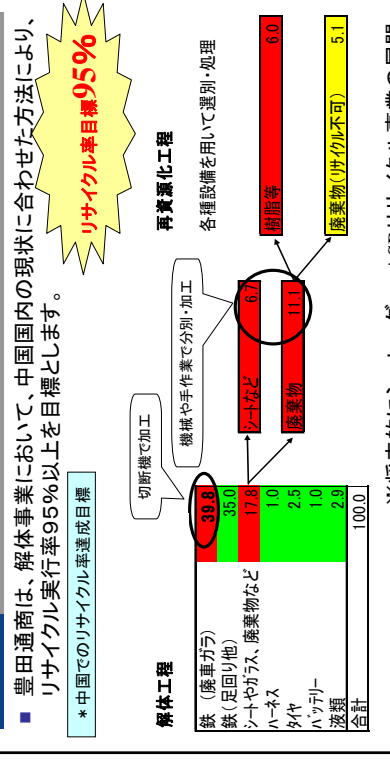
■ 豊田通商は、解体事業において、中国国内の現状に合わせた方法により、リサイクル実行率95%以上を目標とします。

＊中国でのリサイクル率達成目標

リサイクル率目標95%

解体工程

| | |
|---|---|
| 鉄 （廃車ガラ） | 39.8 |
| 鉄 （足回り他） | 35.0 |
| シートやガラス、廃棄物など | 17.8 |
| ハーネス | 1.0 |
| タイヤ | 2.5 |
| バッテリー | 1.0 |
| 液類 | 2.9 |
| 合計 | 100.0 |

切断機で加工

機械や手作業で分別・加工

シートなど 6.7

廃棄物 11.1

再資源化工程

各種設備を用いて選別・処理

樹脂等 6.0

廃棄物（リサイクル不可） 5.1

※将来的にシュレッダーダスト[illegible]リサイクル率の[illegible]